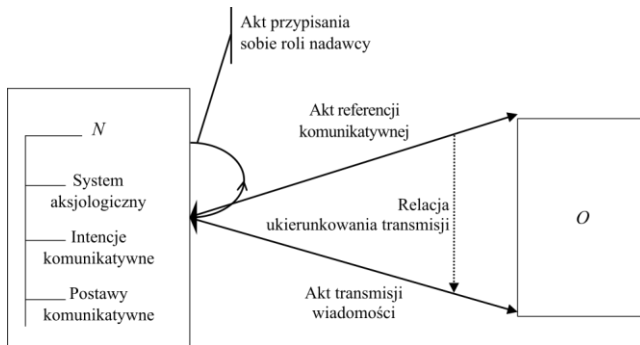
Akt przypisania sobie roli nadawcy

N

System aksjologiczny

Intencje komunikatywne

Postawy komunikatywne

Akt referencji komunikatywnej

Relacja ukierunkowania transmisji

Akt transmisji wiadomości

O